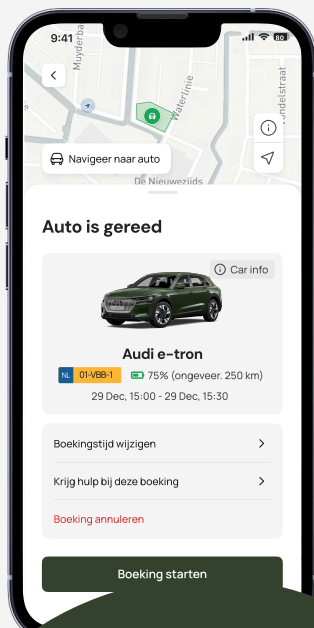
9:41

80

Muyderba

Waterlinie

Mendelstraat

Navigeer naar auto

De Nieuwezijds

Auto is gereed

Car info

Audi e-tron

NL 01-VBB-1

75% (ongeveer. 250 km)

29 Dec, 15:00 - 29 Dec, 15:30

Boekingstijd wijzigen

Krijg hulp bij deze boeking

Boeking annuleren

Boeking starten